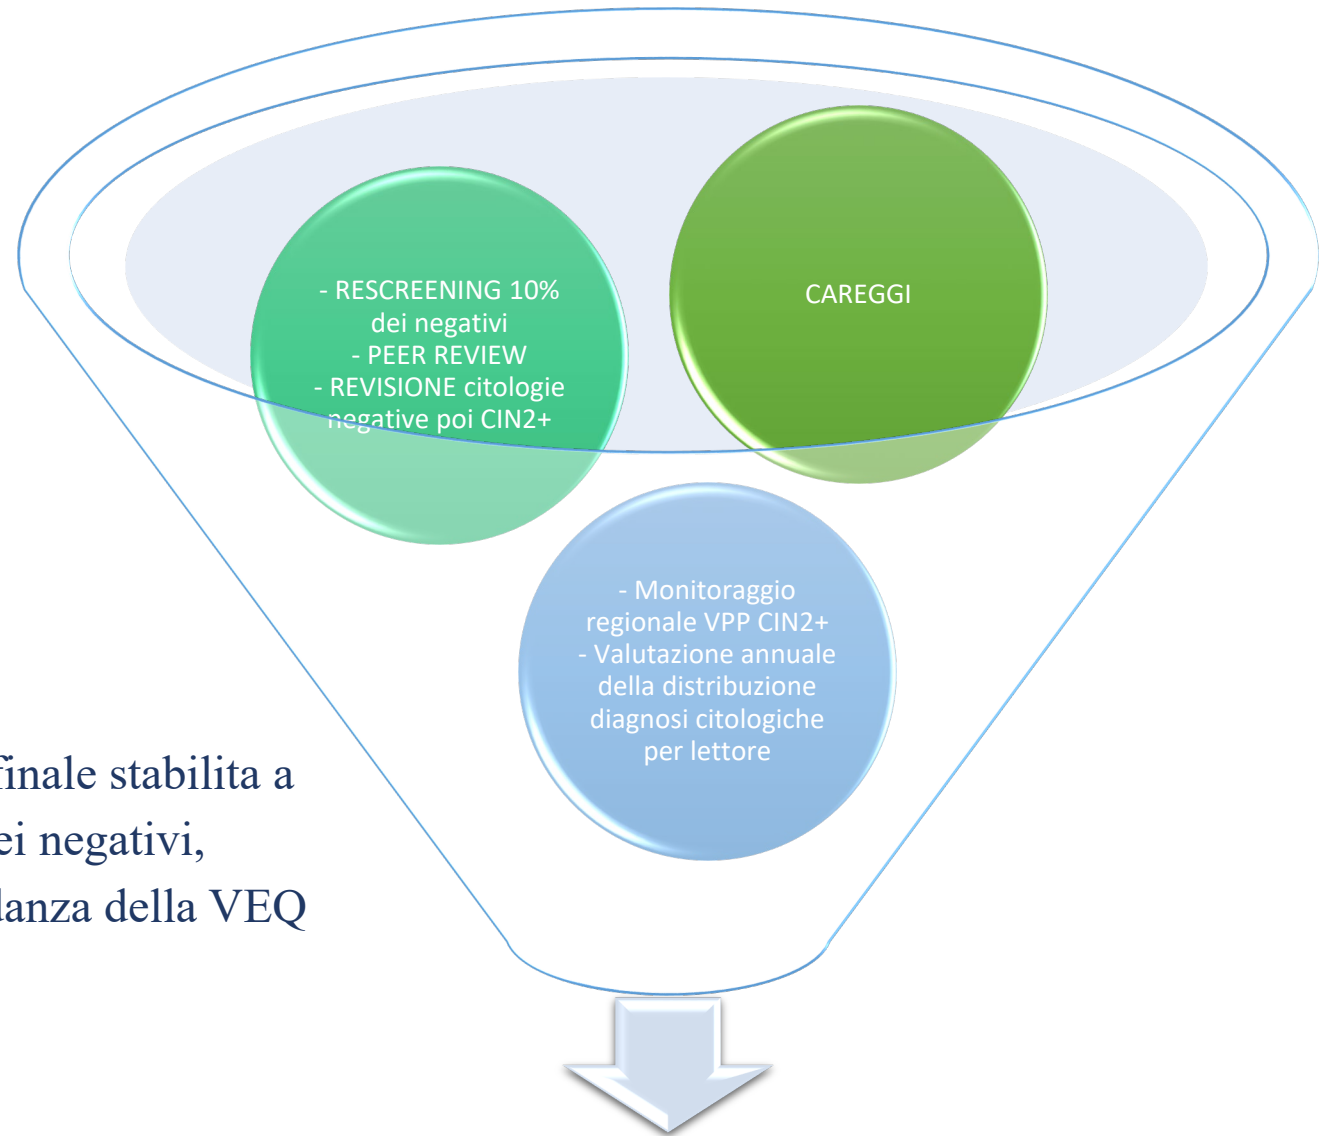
- RESCREENING 10% dei negativi
- PEER REVIEW
- REVISIONE citologie negative poi CIN2+

CAREGGI

- Monitoraggio regionale VPP CIN2+
- Valutazione annuale della distribuzione diagnosi citologiche per lettore

finale stabilita a
ei negativi,
lanza della VEQ